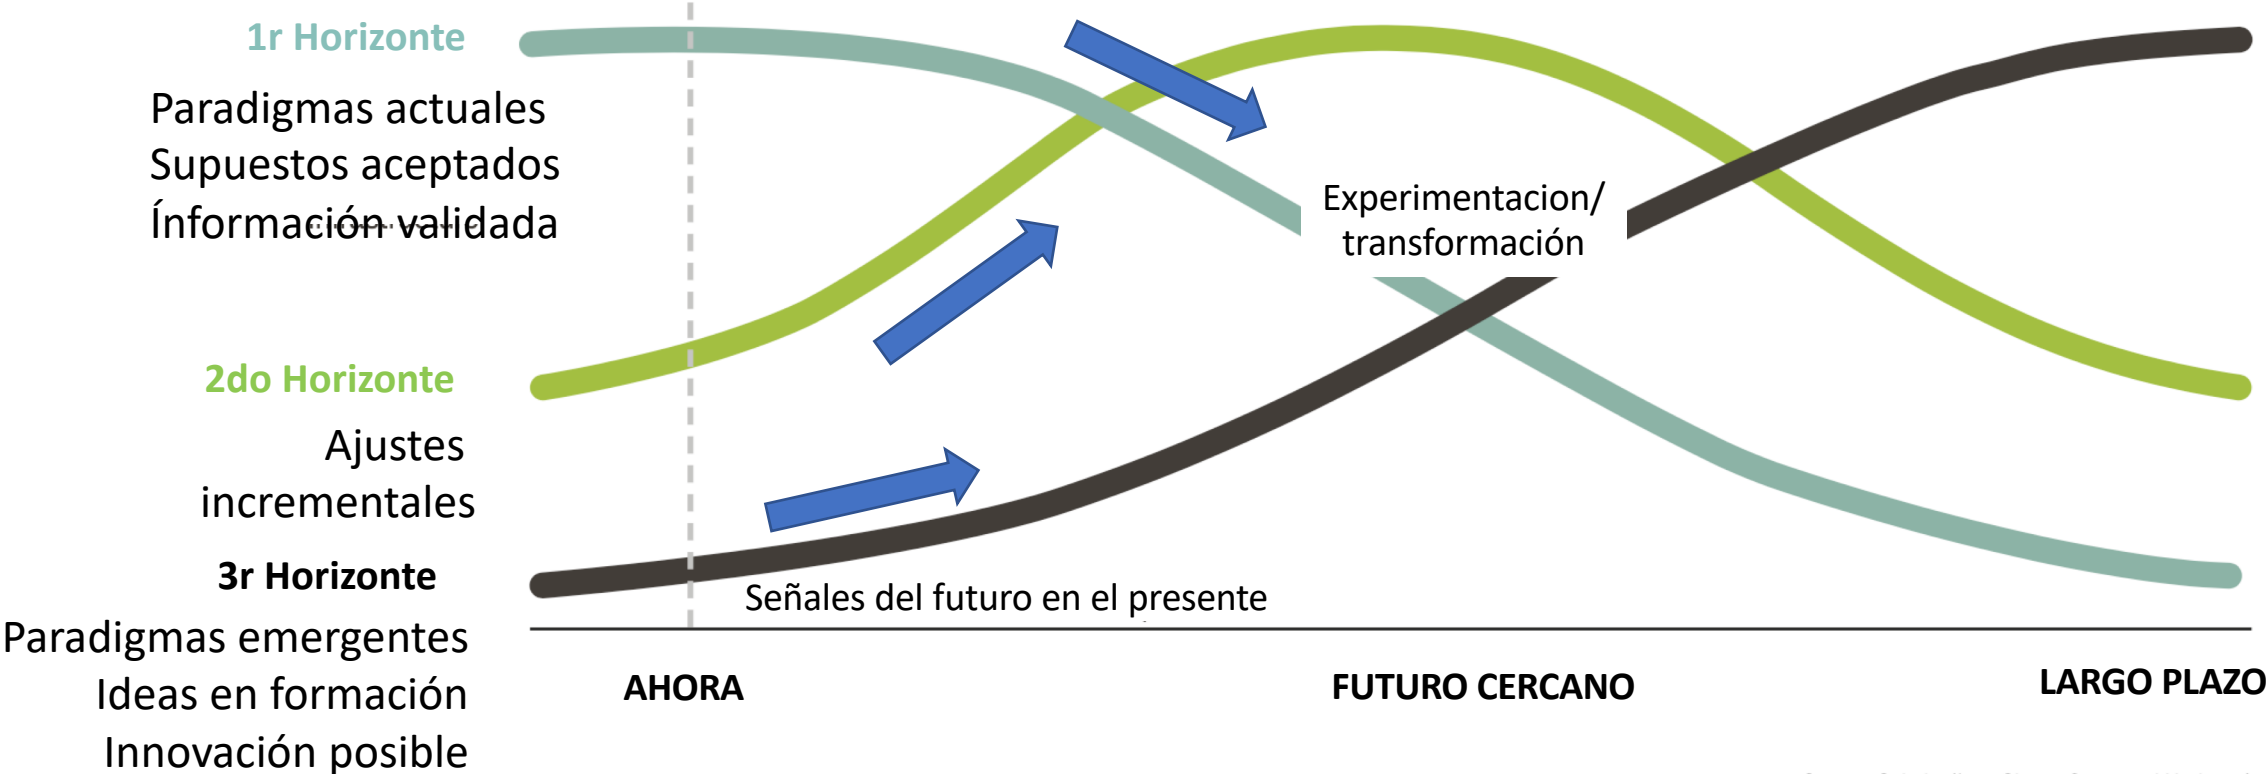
1r Horizonte

Paradigmas actuales
Supuestos aceptados
Ínformación validada

Experimentacion/ transformación

2do Horizonte

Ajustes incrementales

3r Horizonte

Paradigmas emergentes
Ideas en formación
Innovación posible

Señales del futuro en el presente

AHORA

FUTURO CERCANO

LARGO PLAZO